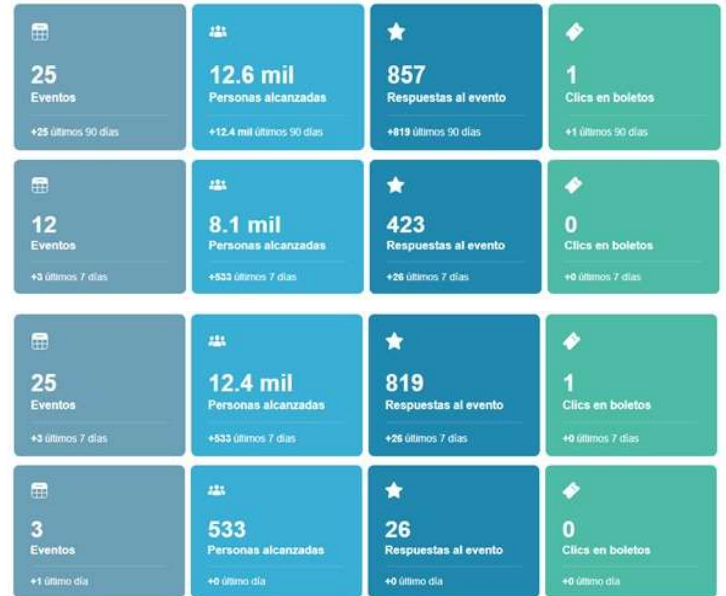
25
Eventos
+25 últimos 90 días

12.6 mil
Personas alcanzadas
+12.4 mil últimos 90 días

857
Respuestas al evento
+819 últimos 90 días

1
Clics en boletos
+1 últimos 90 días

12
Eventos
+3 últimos 7 días

8.1 mil
Personas alcanzadas
+533 últimos 7 días

423
Respuestas al evento
+26 últimos 7 días

0
Clics en boletos
+0 últimos 7 días

25
Eventos
+3 últimos 7 días

12.4 mil
Personas alcanzadas
+533 últimos 7 días

819
Respuestas al evento
+26 últimos 7 días

1
Clics en boletos
+0 últimos 7 días

3
Eventos
+1 último día

533
Personas alcanzadas
+0 último día

26
Respuestas al evento
+0 último día

0
Clics en boletos
+0 último día